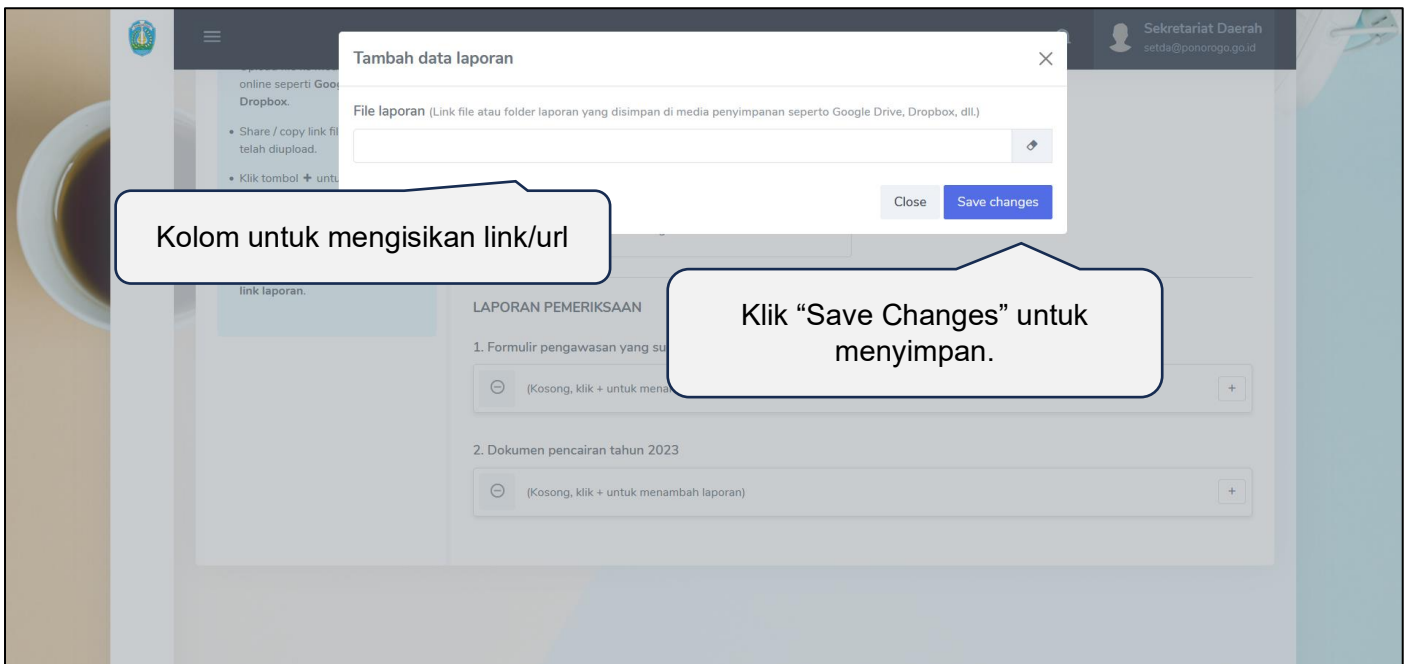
Sekretariat Daerah
setda@ponorogo.go.id

online seperti Goo
Dropbox.

• Share / copy link fil
telah diupload.

• Klik tombol + untu

link laporan.

Tambah data laporan

File laporan (Link file atau folder laporan yang disimpan di media penyimpanan seperto Google Drive, Dropbox, dll.)

Close
Save changes

Kolom untuk mengisikan link/url

Klik “Save Changes” untuk menyimpan.

LAPORAN PEMERIKSAAN

1. Formulir pengawasan yang su

(Kosong, klik + untuk mena

+

2. Dokumen pencairan tahun 2023

(Kosong, klik + untuk menambah laporan)

+